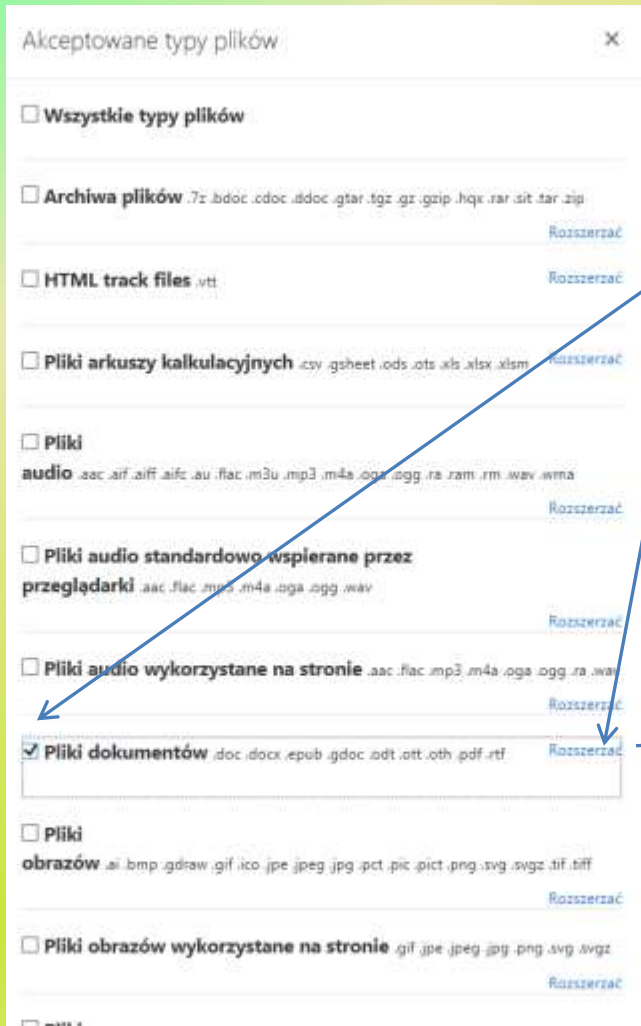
Akceptowane typy plików ×

☐ Wszystkie typy plików

☐ Archiwa plików .7z .bdoc .cdoc .ddoc .gtar .tgz .gz .gzip .hqx .rar .sit .tar .zip
Rozszerzać

☐ HTML track files .vtt
Rozszerzać

☐ Pliki arkuszy kalkulacyjnych .csv .gsheet .ods .ots .xls .xlsx .xlsm
Rozszerzać

☐ Pliki audio .aac .aif .aiff .aifc .au .flac .m3u .mp3 .m4a .oga .ogg .ra .ram .rm .wav .wma
Rozszerzać

☐ Pliki audio standardowo wspierane przez przeglądarki .aac .flac .mp3 .m4a .oga .ogg .wav
Rozszerzać

☐ Pliki audio wykorzystane na stronie .aac .flac .mp3 .m4a .oga .ogg .ra .wav
Rozszerzać

☑ Pliki dokumentów .doc .docx .epub .gdoc .odt .ott .oth .pdf .rtf
Rozszerzać

☐ Pliki obrazów .ai .bmp .gdraw .gif .ico .jpe .jpeg .jpg .pct .pic .pict .png .svg .svgz .tif .tiff
Rozszerzać

☐ Pliki obrazów wykorzystane na stronie .gif .jpe .jpeg .jpg .png .svg .svgz
Rozszerzać

☐ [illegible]